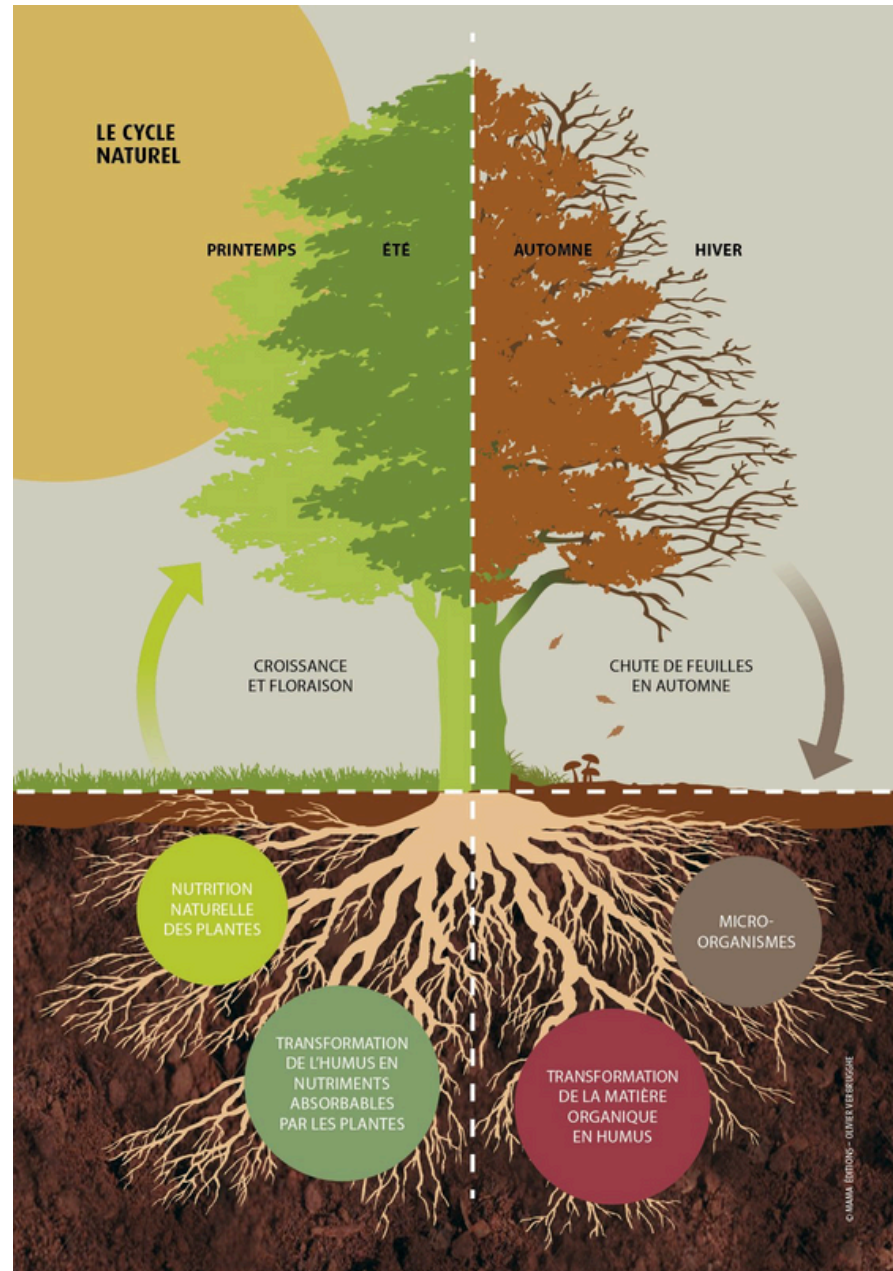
LE CYCLE NATUREL

PRINTEMPS

ÉTÉ

AUTOMNE

HIVER

CROISSANCE ET FLORAISON

CHUTE DE FEUILLES EN AUTOMNE

NUTRITION NATURELLE DES PLANTES

MICRO-ORGANISMES

TRANSFORMATION DE L'HUMUS EN NUTRIMENTS ABSORBABLES PAR LES PLANTES

TRANSFORMATION DE LA MATIÈRE ORGANIQUE EN HUMUS

© MAMA ÉDITIONS – OLIVIER VERBRUGGHE